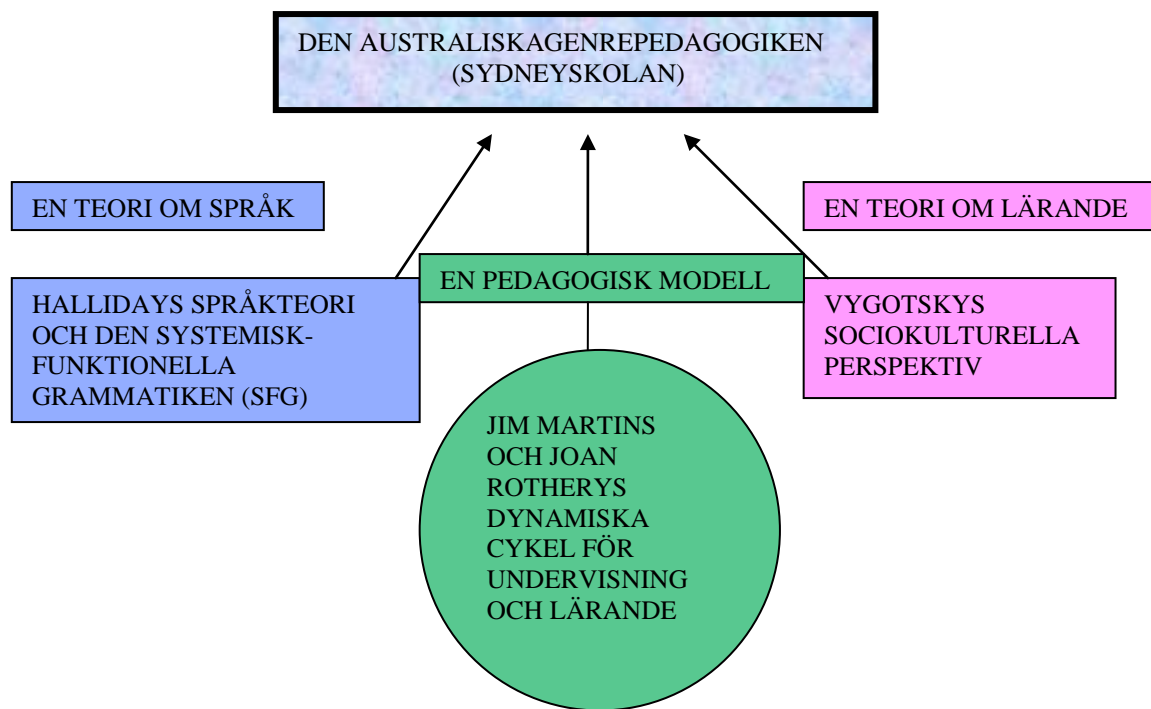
DEN AUSTRALISKAGENREPEDAGOGIKEN (SYDNEYSKOLAN)

EN TEORI OM SPRÅK

EN TEORI OM LÄRANDE

EN PEDAGOGISK MODELL

HALLIDAYS SPRÅKTEORI OCH DEN SYSTEMISK-FUNKTIONELLA GRAMMATIKEN (SFG)

VYGOTSKYS SOCIOKULTURELLA PERSPEKTIV

JIM MARTINS OCH JOAN ROTHERYS DYNAMISKA CYKEL FÖR UNDERVISNING OCH LÄRANDE